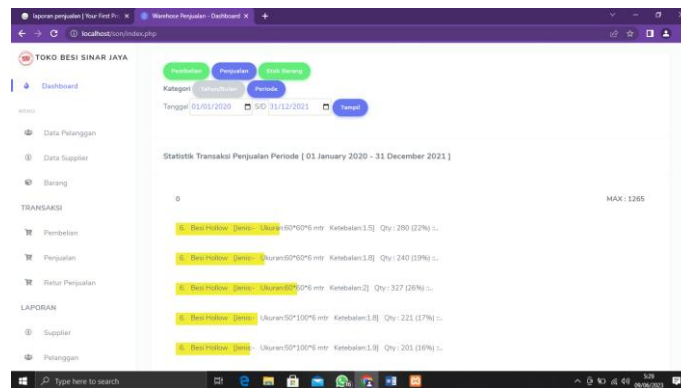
laporan penjualan | Your First Pr... ×
Warehose Penjualan - Dashboard ×
+
localhost/son/index.php

TOKO BESI SINAR JAYA

Dashboard

MENU

Data Pelanggan

Data Supplier

Barang

TRANSAKSI

Pembelian

Penjualan

Retur Penjualan

LAPORAN

Supplier

Pelanggan

Pembelian
Penjualan
Stok Barang

Kategori
Tahun/Bulan
Periode

Tanggal 01/01/2020 S/D 31/12/2021 Tampil

Statistik Transaksi Penjualan Periode [ 01 January 2020 - 31 December 2021 ]

0

MAX : 1265

6. Besi Hollow [Jenis:- Ukuran:60*60*6 mtr Ketebalan:1.5] Qty : 280 (22%) :..

6. Besi Hollow [Jenis:- Ukuran:60*60*6 mtr Ketebalan:1.8] Qty : 240 (19%) :..

6. Besi Hollow [Jenis:- Ukuran:60*60*6 mtr Ketebalan:2] Qty : 327 (26%) :..

6. Besi Hollow [Jenis:- Ukuran:50*100*6 mtr Ketebalan:1.8] Qty : 221 (17%) :..

6. Besi Hollow [Jenis:- Ukuran:50*100*6 mtr Ketebalan:1.9] Qty : 201 (16%) :..

Type here to search

5:29
09/06/2023